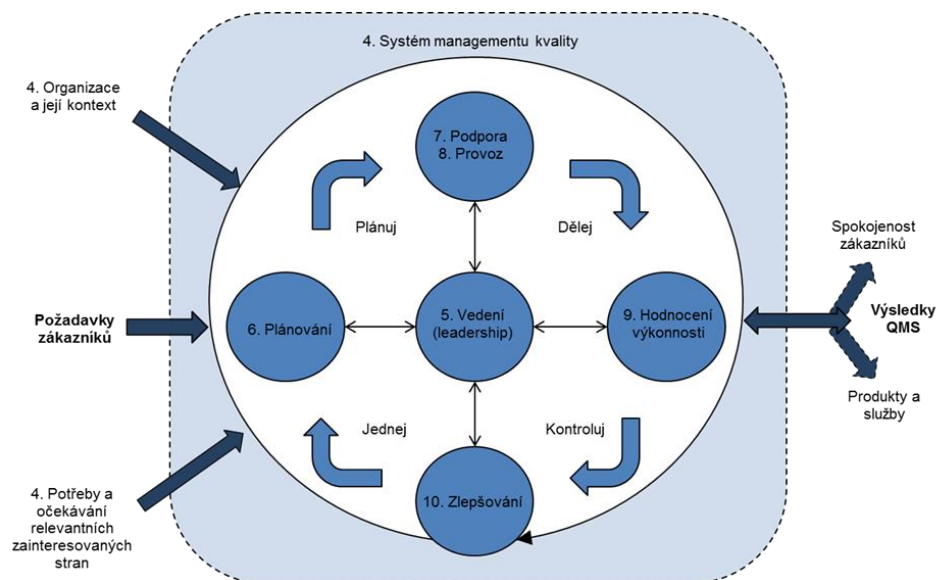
4. Systém managementu kvality

4. Organizace a její kontext

7. Podpora
8. Provoz

Plánuj

Dělej

Spokojenost zákazníků

Požadavky zákazníků

6. Plánování

5. Vedení (leadership)

9. Hodnocení výkonnosti

Výsledky QMS

Produkty a služby

Jednej

Kontroluj

4. Potřeby a očekávání relevantních zainteresovaných stran

10. Zlepšování